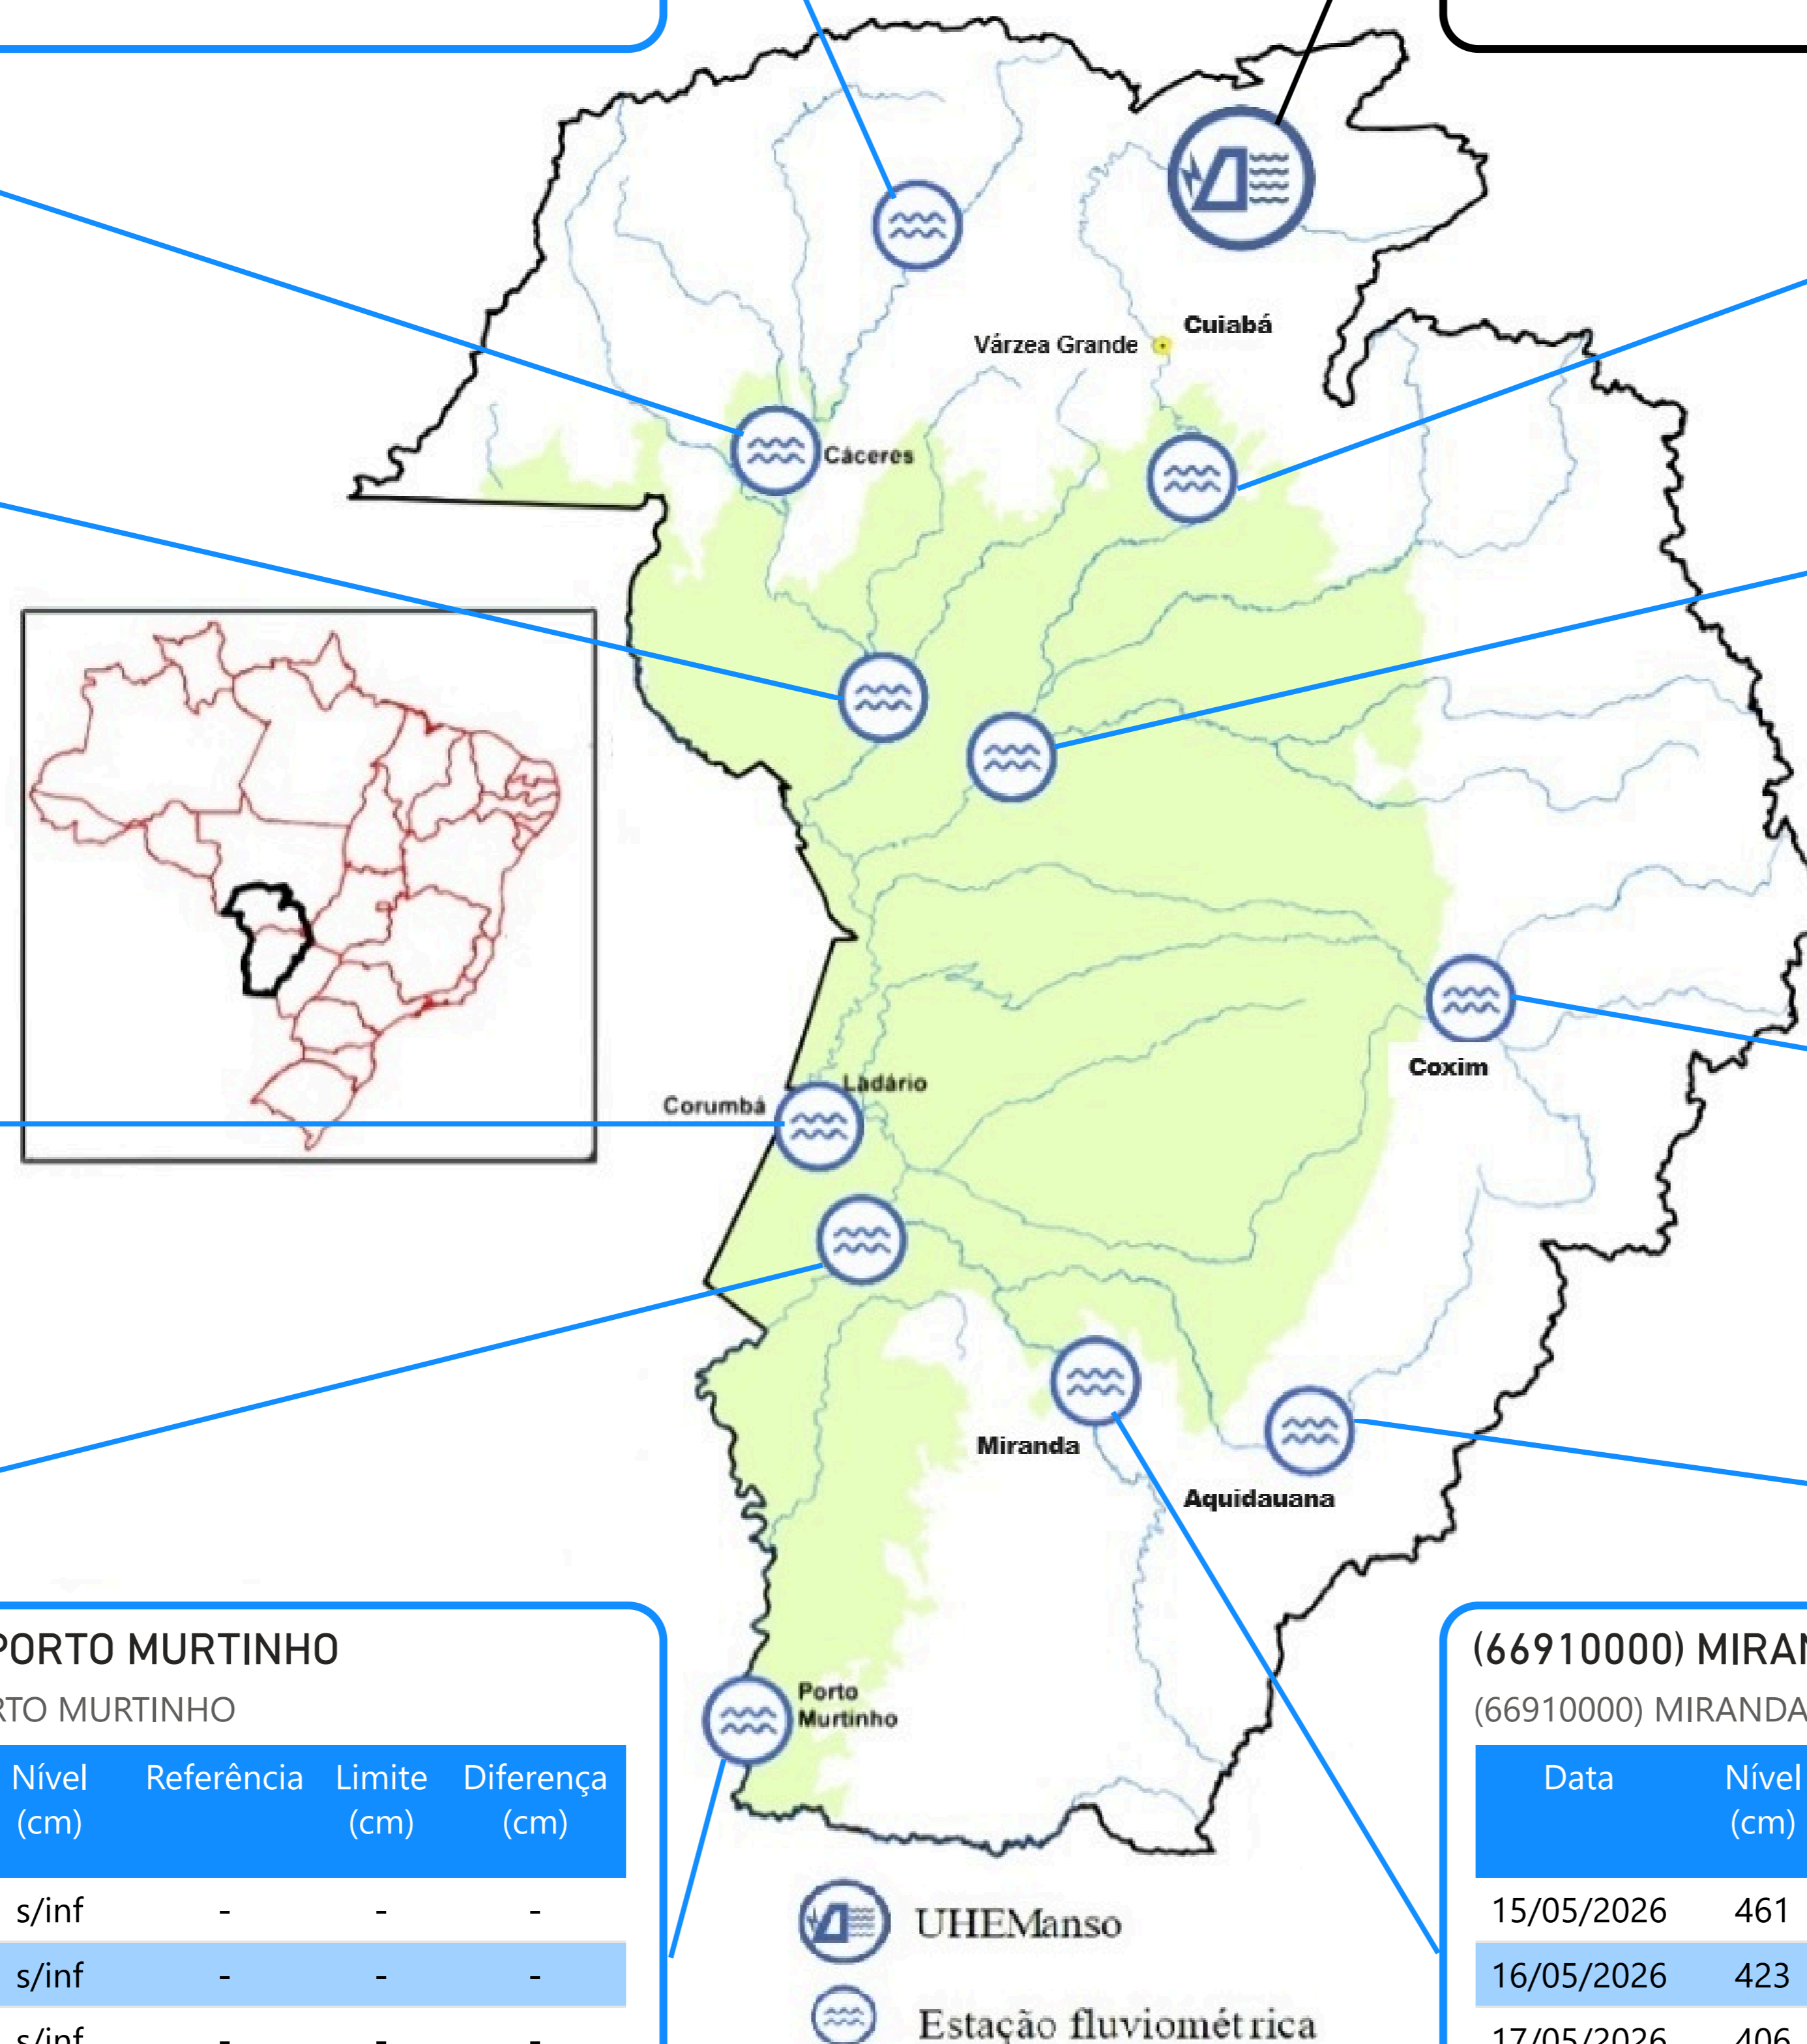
Várzea Grande
Cuiabá
Cáceres
Coxim
Ladário
Corumbá
Miranda
Aquidauana
Porto Murtinho

PORTO MURTINHO
RTO MURTINHO

| Nível (cm) | Referência | Limite (cm) | Diferença (cm) |
|---|---|---|---|
| s/inf | - | - | - |
| s/inf | - | - | - |
| s/inf | - | - | - |

(66910000) MIRAN
(66910000) MIRANDA

| Data | Nível (cm) |
|---|---|
| 15/05/2026 | 461 |
| 16/05/2026 | 423 |
| 17/05/2026 | 406 |

UHEManso
Estação fluviométrica